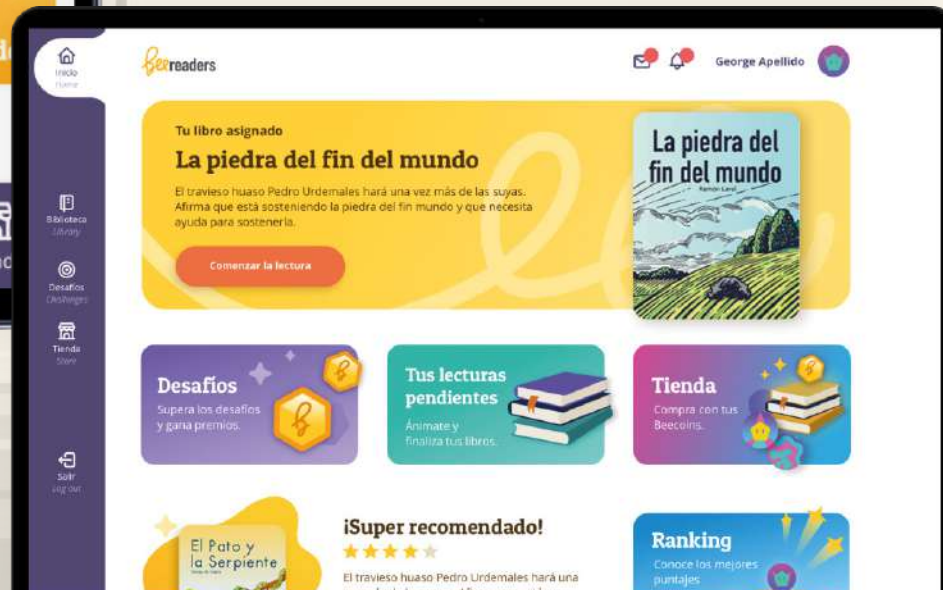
Inicio
Home

Biblioteca
Library

Desafíos
Challenges

Tienda
Store

Salir
Log out

Beereaders

George Apellido

Tu libro asignado

La piedra del fin del mundo

El travieso huaso Pedro Urdemales hará una vez más de las suyas. Afirma que está sosteniendo la piedra del fin mundo y que necesita ayuda para sostenerla.

Comenzar la lectura

La piedra del fin del mundo
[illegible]

Desafíos
Supera los desafíos y gana premios.

Tus lecturas pendientes
Anímate y finaliza tus libros.

Tienda
Compra con tus Beecoins.

El Pato y la Serpiente
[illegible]

¡Super recomendado!

El travieso huaso Pedro Urdemales hará una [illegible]

Ranking
Conoce los mejores puntajes